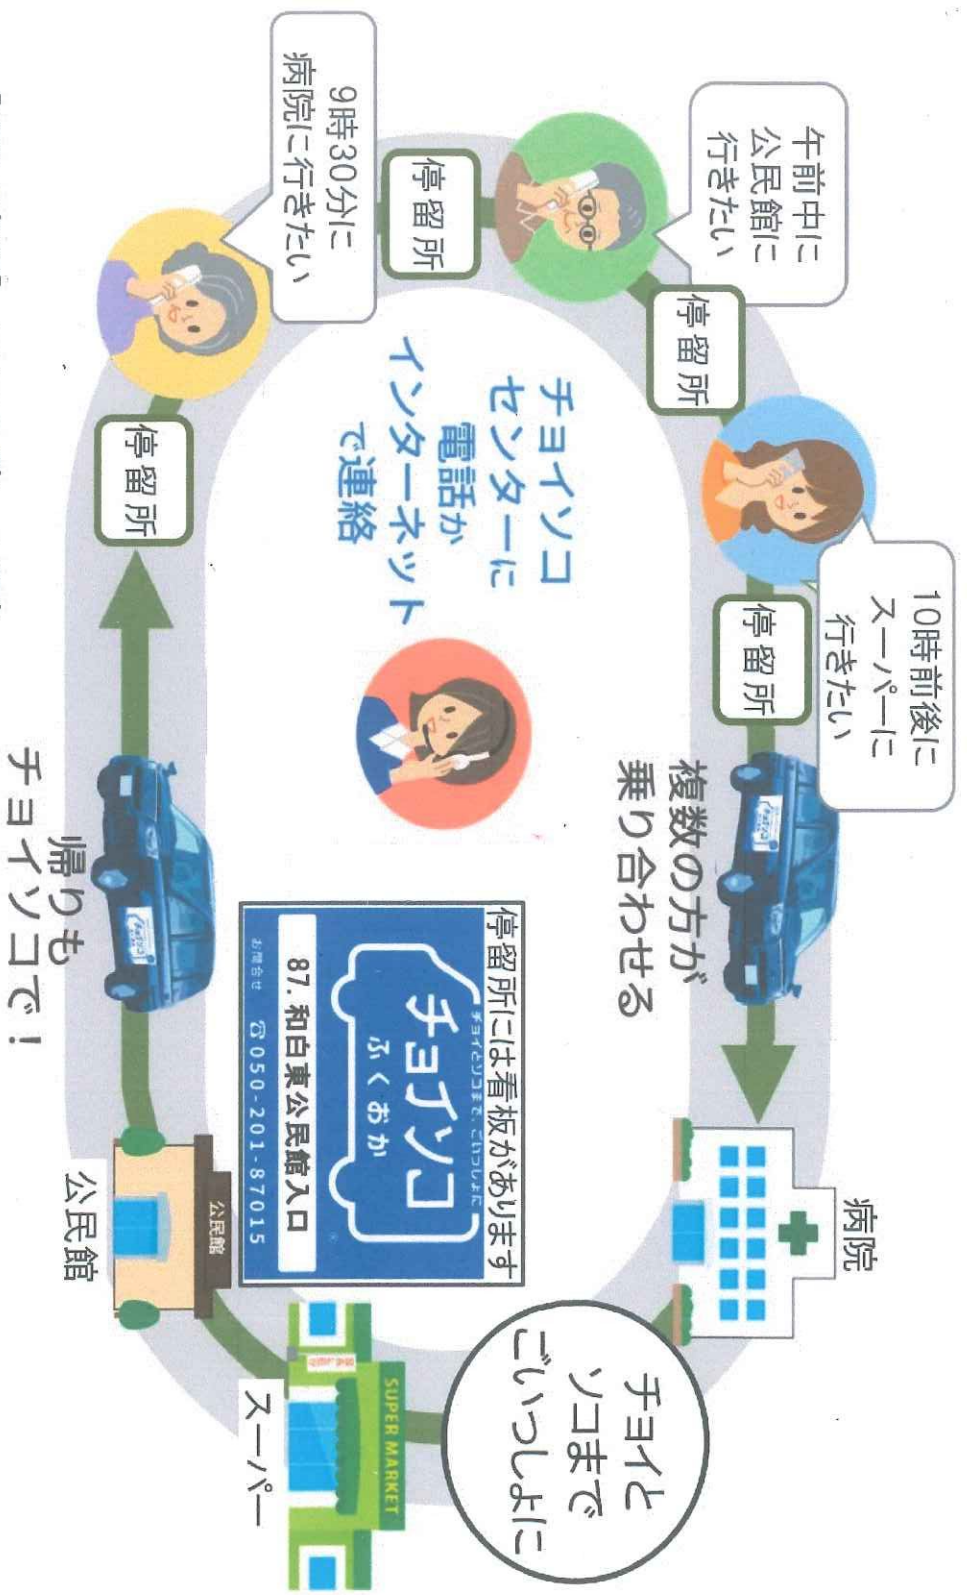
午前中に
公民館に
行きたい

9時30分に
病院に行きたい

10時前後に
スーパーに
行きたい

停留所

停留所

停留所

停留所

チョイソコ
センターに
電話か
インターネット
で連絡

複数の方が
乗り合わせる

病院

チョイと
ソコまで
ごいっしょに

停留所には看板があります

チョイとソコまで、ごいっしょに
チョイソコ
ふくおか

87. 和白東公民館入口

お問合せ ☎050-201-87015

公民館

公民館

SUPER MARKET

スーパー

帰りも
チョイソコで！